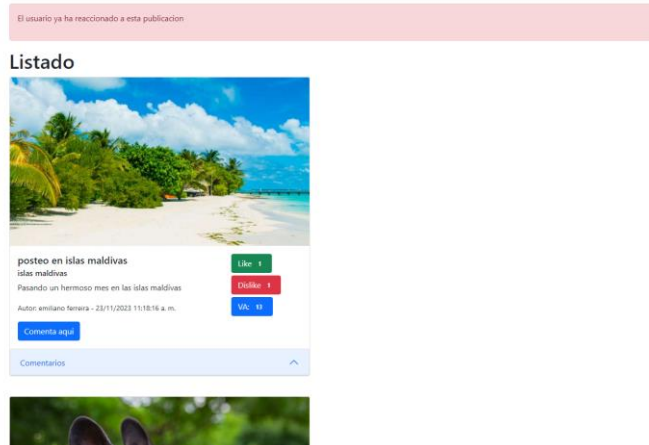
El usuario ya ha reaccionado a esta publicacion

Listado

posteo en islas maldivas

islas maldivas

Pasando un hermoso mes en las islas maldivas

Autor: emiliano ferrera - 23/11/2023 11:18:16 a. m.

Comenta aqui

Like 1

Dislike 1

VA: 10

Comentarios